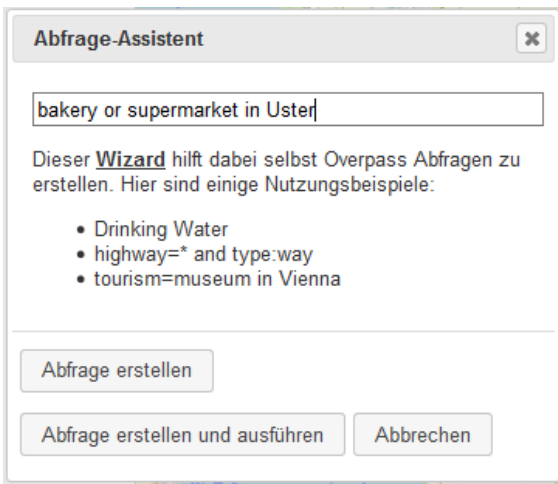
Abfrage-Assistent

bakery or supermarket in Uster

Dieser **Wizard** hilft dabei selbst Overpass Abfragen zu erstellen. Hier sind einige Nutzungsbeispiele:

- Drinking Water
- highway=* and type:way
- tourism=museum in Vienna

Abfrage erstellen

Abfrage erstellen und ausführen

Abbrechen